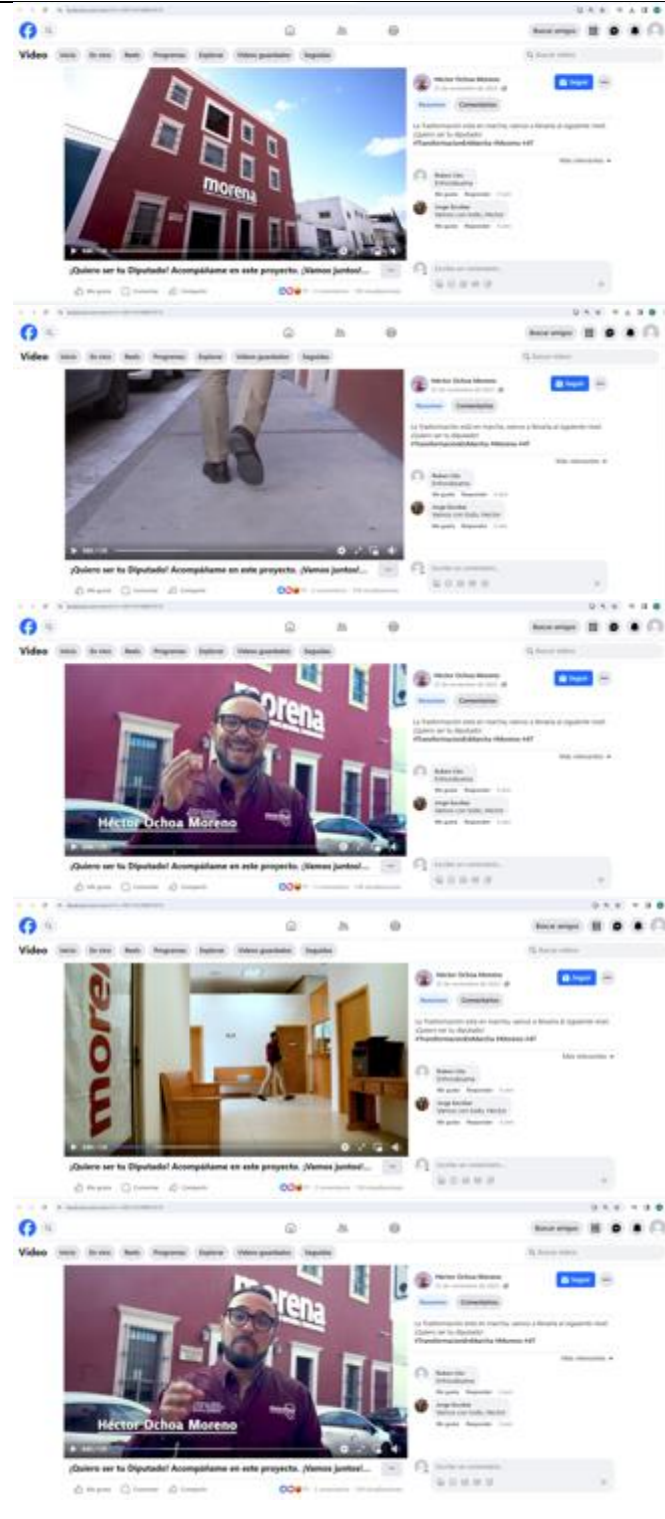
Video Inicio En vivo Reels Programas Explorar Videos guardados Seguidos

Buscar amigos

Héctor Ochoa Moreno
Seguir
Resumen Comentarios
La Transformación está en marcha, vamos a llevarla al siguiente nivel. ¡Quiero ser tu Diputado! #TransformaciónEnMarcha #Morena #4T
Más relevantes
Ruben Uro
Enhorabuena
Me gusta Responder
Jorge Escobar
Vamos con todo, Hector
Me gusta Responder
Escribe un comentario...

morena

¡Quiero ser tu Diputado! Acompáñame en este proyecto. ¡Vamos juntos!...
Me gusta Comentar Compartir

Video Inicio En vivo Reels Programas Explorar Videos guardados Seguidos
Buscar amigos
Héctor Ochoa Moreno
Seguir
Resumen Comentarios
La Transformación está en marcha, vamos a llevarla al siguiente nivel. ¡Quiero ser tu Diputado! #TransformaciónEnMarcha #Morena #4T
Más relevantes
Ruben Uro
Enhorabuena
Me gusta Responder
Jorge Escobar
Vamos con todo, Hector
Me gusta Responder
Escribe un comentario...
¡Quiero ser tu Diputado! Acompáñame en este proyecto. ¡Vamos juntos!...
Me gusta Comentar Compartir

Video Inicio En vivo Reels Programas Explorar Videos guardados Seguidos
Buscar amigos
Héctor Ochoa Moreno
Seguir
Resumen Comentarios
La Transformación está en marcha, vamos a llevarla al siguiente nivel. ¡Quiero ser tu Diputado! #TransformaciónEnMarcha #Morena #4T
Más relevantes
Ruben Uro
Enhorabuena
Me gusta Responder
Jorge Escobar
Vamos con todo, Hector
Me gusta Responder
morena
Héctor Ochoa Moreno
Escribe un comentario...
¡Quiero ser tu Diputado! Acompáñame en este proyecto. ¡Vamos juntos!...
Me gusta Comentar Compartir

Video Inicio En vivo Reels Programas Explorar Videos guardados Seguidos
Buscar amigos
Héctor Ochoa Moreno
Seguir
Resumen Comentarios
La Transformación está en marcha, vamos a llevarla al siguiente nivel. ¡Quiero ser tu Diputado! #TransformaciónEnMarcha #Morena #4T
Más relevantes
Ruben Uro
Enhorabuena
Me gusta Responder
Jorge Escobar
Vamos con todo, Hector
Me gusta Responder
morena
Escribe un comentario...
¡Quiero ser tu Diputado! Acompáñame en este proyecto. ¡Vamos juntos!...
Me gusta Comentar Compartir

Video Inicio En vivo Reels Programas Explorar Videos guardados Seguidos
Buscar amigos
Héctor Ochoa Moreno
Seguir
Resumen Comentarios
La Transformación está en marcha, vamos a llevarla al siguiente nivel. ¡Quiero ser tu Diputado! #TransformaciónEnMarcha #Morena #4T
Más relevantes
Ruben Uro
Enhorabuena
Me gusta Responder
Jorge Escobar
Vamos con todo, Hector
Me gusta Responder
morena
Héctor Ochoa Moreno
Escribe un comentario...
¡Quiero ser tu Diputado! Acompáñame en este proyecto. ¡Vamos juntos!...
Me gusta Comentar Compartir